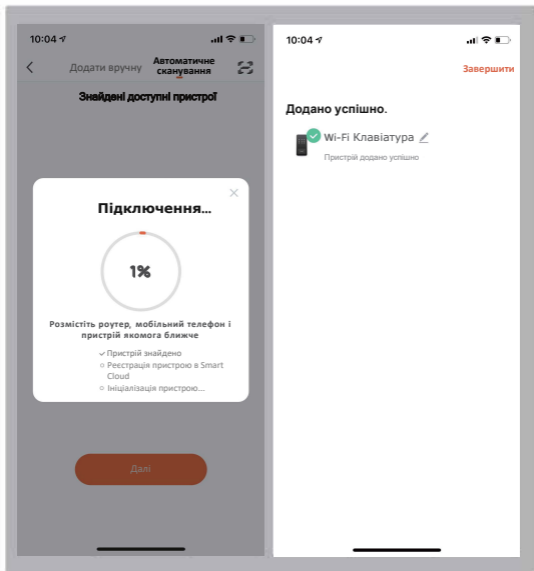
10:04

Додати вручну

Автоматичне сканування

Знайдені доступні пристрої

Підключення...

1%

Розмістіть роутер, мобільний телефон і пристрій якомога ближче

✓ Пристрій знайдено

○ Реєстрація пристрою в Smart Cloud

○ Ініціалізація пристрою...

Далі

10:04

Завершити

Додано успішно.

Wi-Fi Клавіатура

Пристрій додано успішно